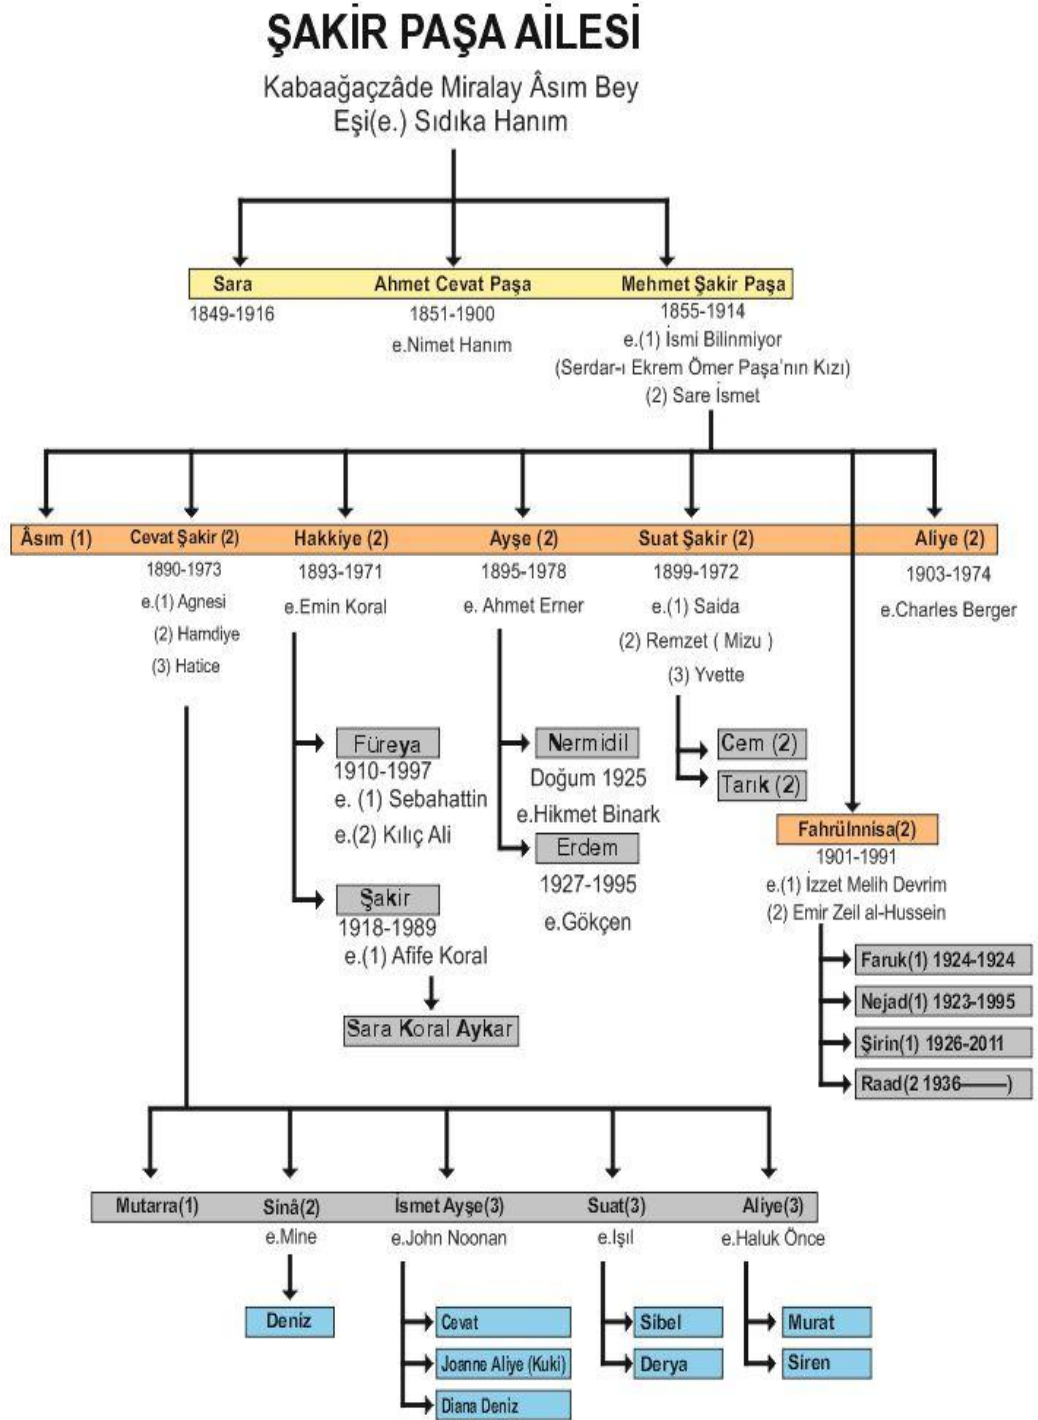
ŞAKİR PAŞA AİLESİ

Kabaağaçzâde Miralay Âsım Bey
Eşi(e.) Sıdıka Hanım

Sara
1849-1916

Ahmet Cevat Paşa
1851-1900
e.Nimet Hanım

Mehmet Şakir Paşa
1855-1914
e.(1) İsmi Bilinmiyor
(Serdar-ı Ekrem Ömer Paşa'nın Kızı)
(2) Sare İsmet

Âsım (1)

Cevat Şakir (2)
1890-1973
e.(1) Agnesi
(2) Hamdiye
(3) Hatice

Hakkiye (2)
1893-1971
e.Emin Koral

Ayşe (2)
1895-1978
e. Ahmet Erner

Suat Şakir (2)
1899-1972
e.(1) Saida
(2) Remzet ( Mizu )
(3) Yvette

Aliye (2)
1903-1974
e.Charles Berger

Füreya
1910-1997
e. (1) Sebahattin
e.(2) Kılıç Ali

Şakir
1918-1989
e.(1) Afife Koral

Sara Koral Aykar

Nermidil
Doğum 1925
e.Hikmet Binark

Erdem
1927-1995
e.Gökçen

Cem (2)
Tarık (2)

Fahrülnnisa(2)
1901-1991
e.(1) İzzet Melih Devrim
(2) Emir Zeil al-Hussein

Faruk(1) 1924-1924
Nejad(1) 1923-1995
Şirin(1) 1926-2011
Raad(2 1936——)

Mutarra(1)

Sinâ(2)
e.Mine

İsmet Ayşe(3)
e.John Noonan

Suat(3)
e.Işıl

Aliye(3)
e.Haluk Önce

Deniz

Cevat
Joanne Aliye (Kuki)
Diana Deniz

Sibel
Derya

Murat
Siren